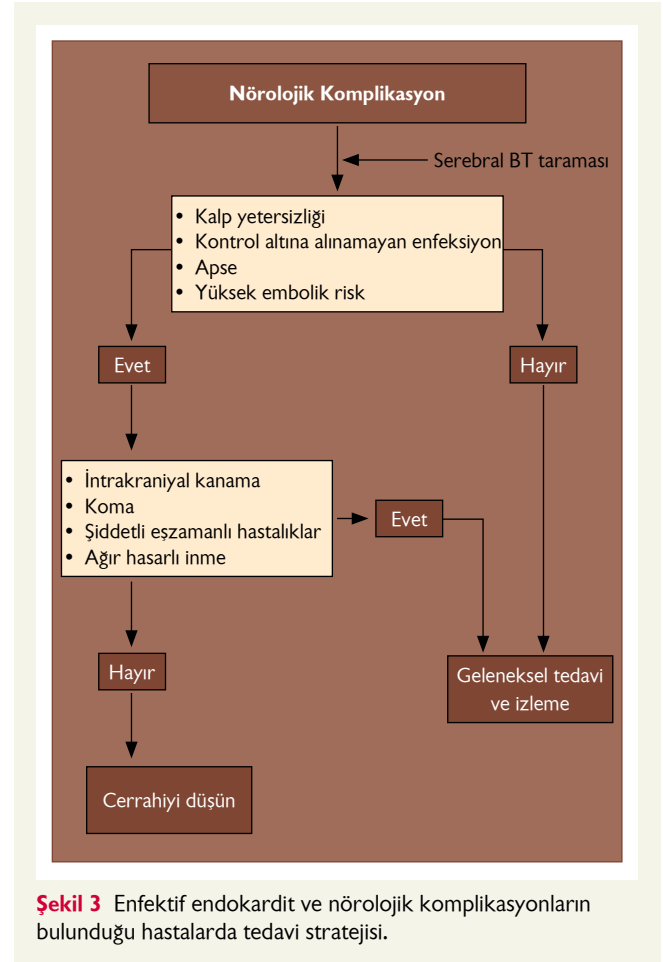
Nörolojik Komplikasyon

Serebral BT taraması

• Kalp yetersizliği
• Kontrol altına alınamayan enfeksiyon
• Apse
• Yüksek embolik risk

Evet

Hayır

• İntrakraniyal kanama
• Koma
• Şiddetli eşzamanlı hastalıklar
• Ağır hasarlı inme

Evet

Hayır

Geleneksel tedavi ve izleme

Cerrahiyi düşün

Şekil 3 Enfektif endokardit ve nörolojik komplikasyonların bulunduğu hastalarda tedavi stratejisi.